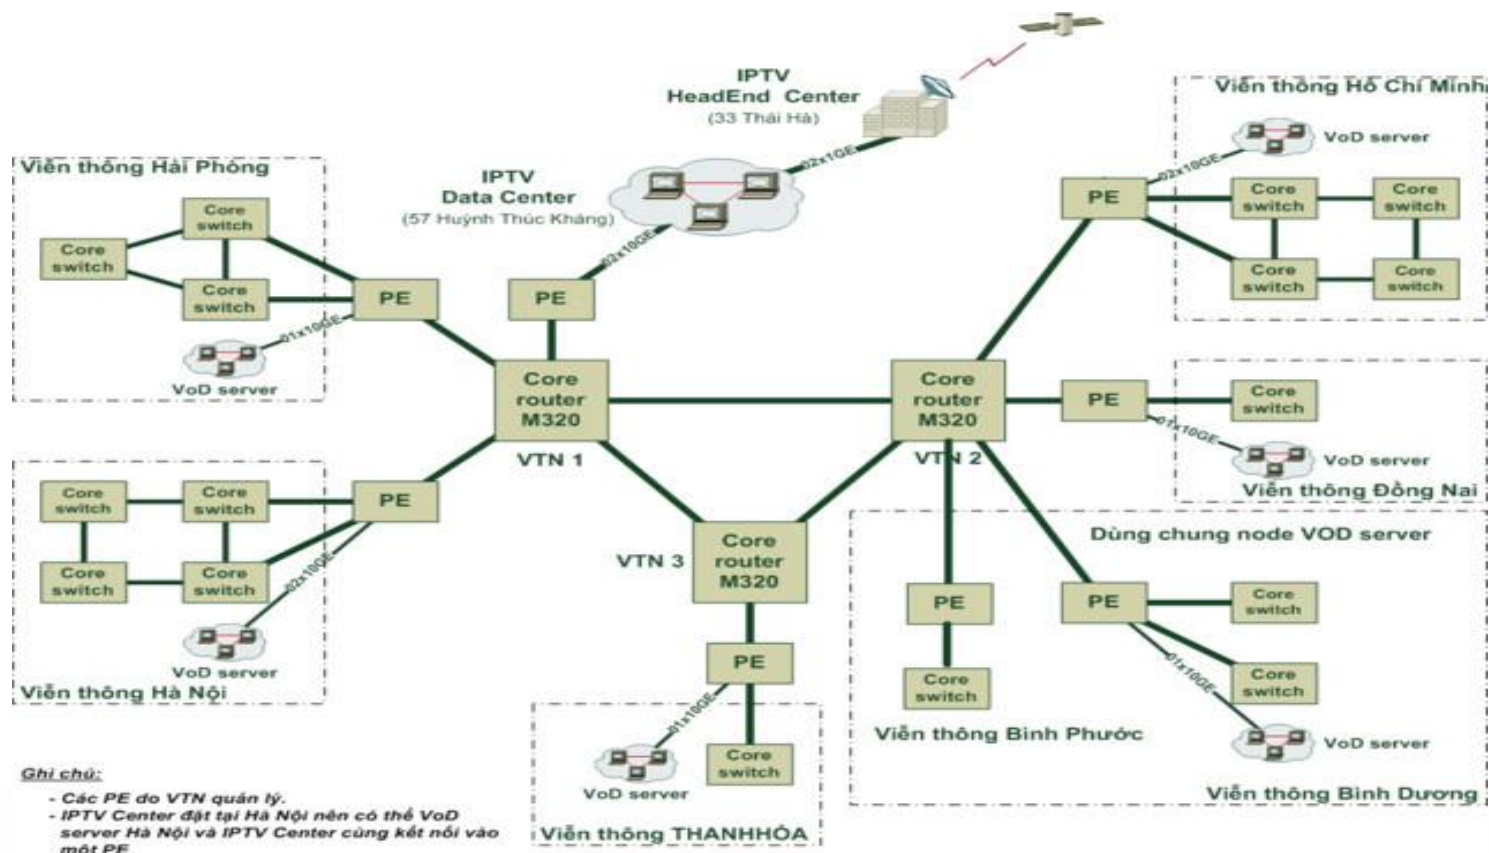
IPTV
HeadEnd Center
(33 Thái Hà)

02x1GE

Viễn thông Hồ Chí Minh

VoD server

02x10GE

PE

Core switch

Core switch

Core switch

Core switch

IPTV
Data Center
(57 Huỳnh Thúc Kháng)

02x10GE

Viễn thông Hải Phòng

Core switch

Core switch

Core switch

PE

PE

01x10GE

VoD server

Core router M320

VTN 1

Core router M320

VTN 2

PE

Core switch

01x10GE

VoD server

Viễn thông Đồng Nai

Core switch

Core switch

PE

Core switch

Core switch

02x10GE

VoD server

Viễn thông Hà Nội

Core router M320

VTN 3

Dùng chung node VOD server

PE

PE

Core switch

Core switch

01x10GE

Core switch

VoD server

Viễn thông Bình Phước

PE

01x10GE

VoD server

Core switch

Viễn thông THANHHÓA

Viễn thông Bình Dương

Ghi chú:
- Các PE do VTN quản lý.
- IPTV Center đặt tại Hà Nội nên có thể VoD server Hà Nội và IPTV Center cùng kết nối vào một PE